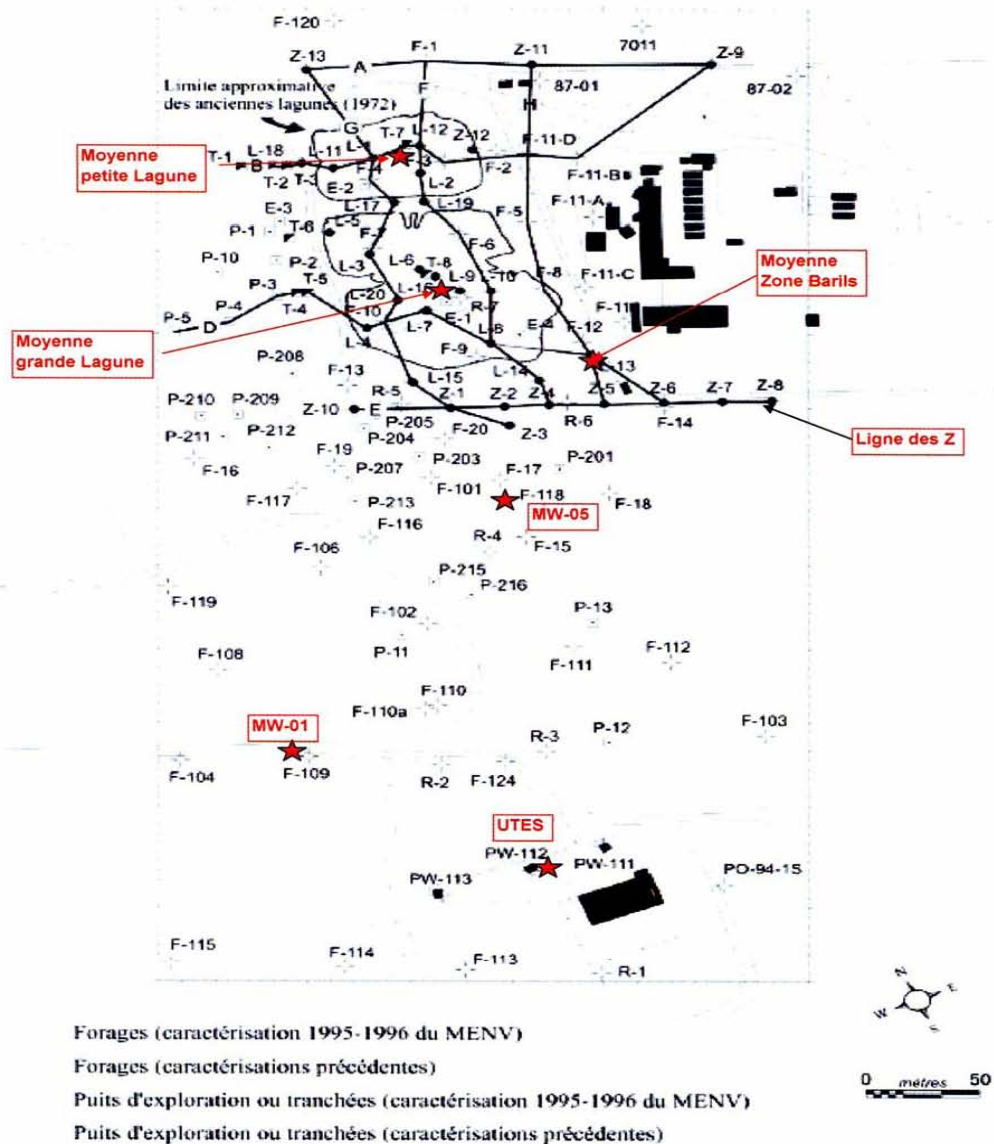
F-120
Z-13
A
F-1
Z-11
7011
Z-9
87-01
87-02
Limite approximative des anciennes lagunes (1972)
F
H
G
T-7
L-12
Z-12
F-11-D
Moyenne petite Lagune
T-1
B
L-18
L-11
F-3
T-2
T-3
F-4
F-2
E-2
L-2
F-11-B
E-3
L-17
L-19
F-11-A
P-1
T-6
L-5
F-5
F-7
F-6
P-10
P-2
L-6
T-8
L-3
L-9
L-10
F-8
F-11-C
Moyenne Zone Barils
P-3
T-5
L-16
R-7
P-4
T-4
L-20
F-11
P-5
D
L-10
E-1
F-12
L-8
E-4
Moyenne grande Lagune
L-4
L-7
F-9
F-13
P-208
F-13
L-14
L-15
R-5
Z-1
Z-2
Z-4
Z-5
Z-6
Z-7
Z-8
P-210
P-209
Z-10
E
R-6
F-14
P-205
F-20
Z-3
Ligne des Z
P-211
P-212
P-204
F-19
F-16
P-207
P-203
F-17
P-201
F-117
P-213
F-101
F-118
F-18
MW-05
F-116
R-4
F-106
F-15
P-215
P-216
F-119
F-102
P-13
F-108
P-11
F-112
F-111
F-110
F-110a
MW-01
P-12
F-103
R-3
F-104
F-109
R-2
F-124
UTES
PW-112
PW-111
PO-94-15
PW-113
F-115
F-114
F-113
R-1
N
E
S
W
0 mètres 50

Forages (caractérisation 1995-1996 du MENV)
Forages (caractérisations précédentes)
Puits d'exploration ou tranchées (caractérisation 1995-1996 du MENV)
Puits d'exploration ou tranchées (caractérisations précédentes)